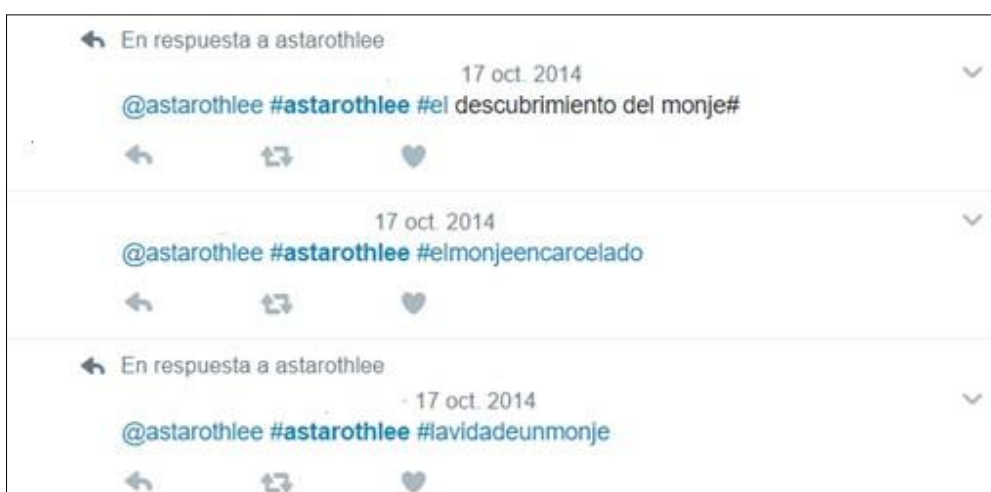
En respuesta a astarothlee

17 oct. 2014

@astarothlee #astarothlee #el descubrimiento del monje#

17 oct. 2014

@astarothlee #astarothlee #elmonjeencarcelado

En respuesta a astarothlee

· 17 oct. 2014

@astarothlee #astarothlee #lavidadeunmonje